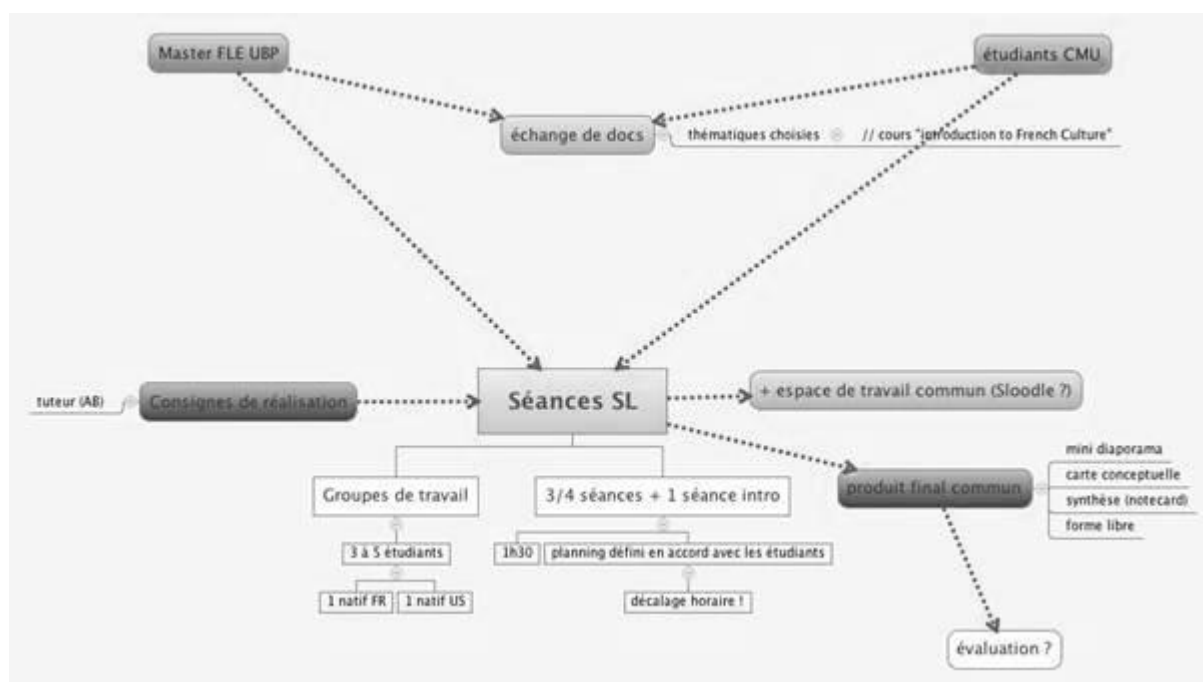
Master FLE UBP

étudiants CMU

échange de docs

thématiques choisies

// cours "introduction to French Culture"

tuteur (AB)

Consignes de réalisation

Séances SL

+ espace de travail commun (Sloodle ?)

produit final commun

mini diaporama

carte conceptuelle

synthèse (notecard)

forme libre

Groupes de travail

3 à 5 étudiants

1 natif FR

1 natif US

3/4 séances + 1 séance intro

1h30

planning défini en accord avec les étudiants

décalage horaire !

évaluation ?